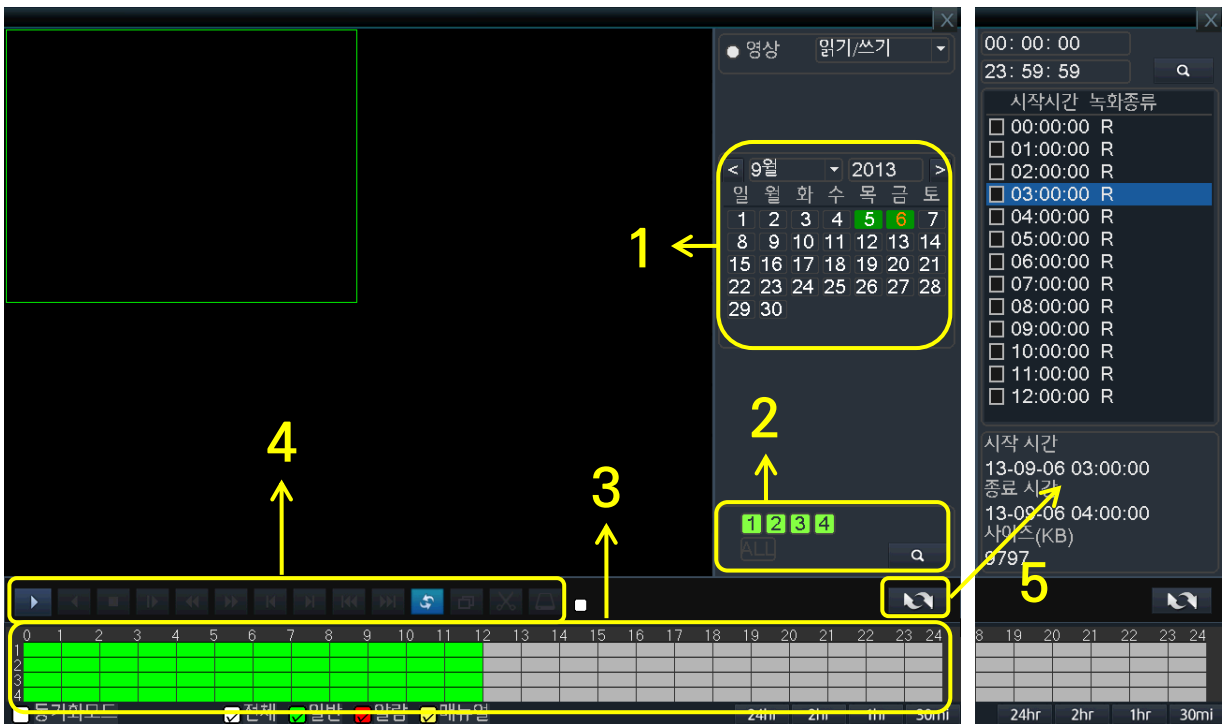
영상 읽기/쓰기

< 9월 2013 >

| 일 | 월 | 화 | 수 | 목 | 금 | 토 |
|---|---|---|---|---|---|---|
| 1 | 2 | 3 | 4 | 5 | 6 | 7 |
| 8 | 9 | 10 | 11 | 12 | 13 | 14 |
| 15 | 16 | 17 | 18 | 19 | 20 | 21 |
| 22 | 23 | 24 | 25 | 26 | 27 | 28 |
| 29 | 30 | | | | | |

1

2

1 2 3 4
ALL

3

4

5

0 1 2 3 4 5 6 7 8 9 10 11 12 13 14 15 16 17 18 19 20 21 22 23 24

1
2
3
4

동기화모드 전체 일반 알람 매뉴얼 24hr 2hr 1hr 30mi

00: 00: 00
23: 59: 59

시작시간 녹화종류
00:00:00 R
01:00:00 R
02:00:00 R
03:00:00 R
04:00:00 R
05:00:00 R
06:00:00 R
07:00:00 R
08:00:00 R
09:00:00 R
10:00:00 R
11:00:00 R
12:00:00 R

시작 시간
13-09-06 03:00:00
종료 시간
13-09-06 04:00:00
사이즈(KB)
9797

8 19 20 21 22 23 24

24hr 2hr 1hr 30mi